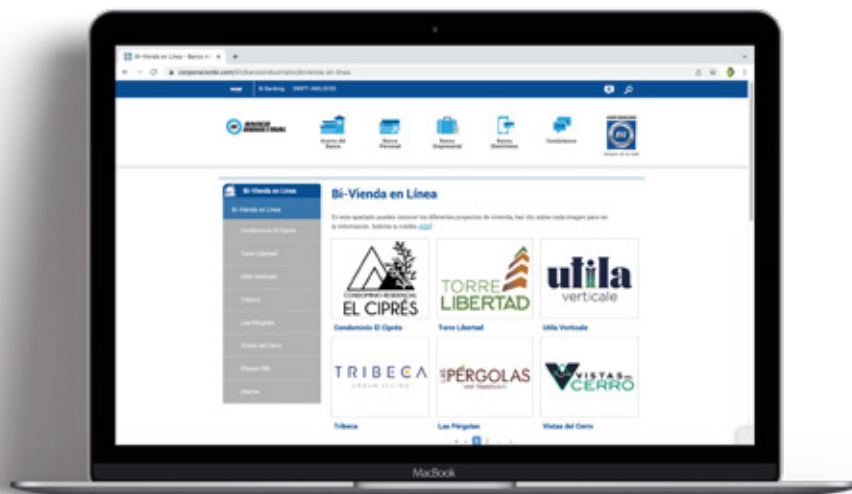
Bi-Vienda en Línea

Bi-Vienda en Línea

Condominio El Ciprés

Torre Libertad

Utila Verticale

Tribeca

Las Pérgolas

Vistas del Cerro

Bi-Vienda en Línea

En este apartado puedes conocer los diferentes proyectos de vivienda, haz clic sobre cada imagen para ver la información. Solicita tu crédito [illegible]

CONDOMINIO RESIDENCIAL EL CIPRÉS

Condominio El Ciprés

TORRE LIBERTAD

Torre Libertad

utila verticale

Utila Verticale

TRIBECA

Tribeca

LAS PÉRGOLAS

Las Pérgolas

VISTAS DEL CERRO

Vistas del Cerro

MacBook